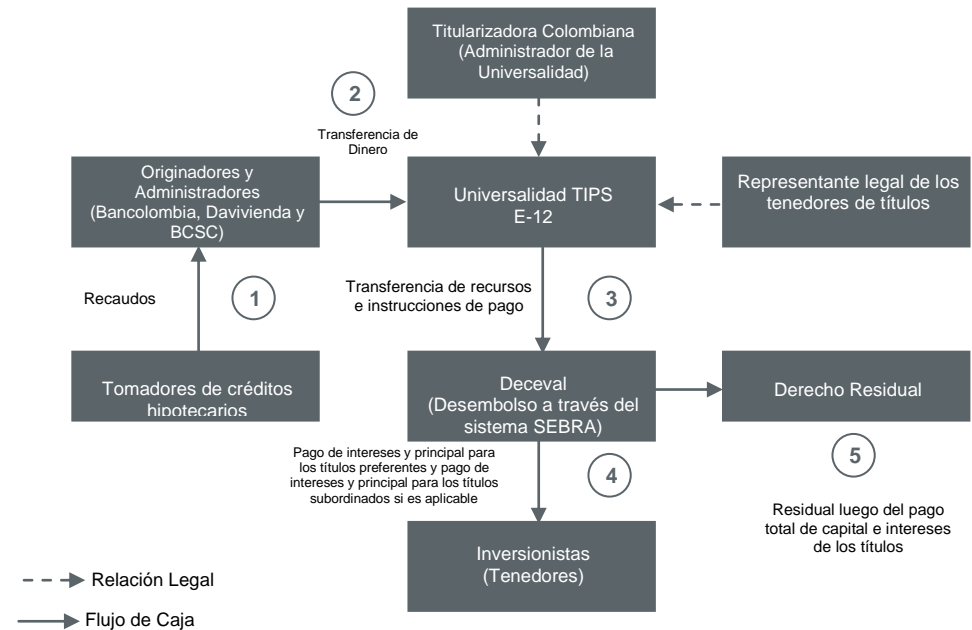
Titularizadora Colombiana (Administrador de la Universalidad)

2

Transferencia de Dinero

Originadores y Administradores (Bancolombia, Davivienda y BCSC)

Universalidad TIPS E-12

Representante legal de los tenedores de títulos

Recaudos

1

Transferencia de recursos e instrucciones de pago

3

Tomadores de créditos hipotecarios

Deceval (Desembolso a través del sistema SEBRA)

Derecho Residual

Pago de intereses y principal para los títulos preferentes y pago de intereses y principal para los títulos subordinados si es aplicable

4

5

Residual luego del pago total de capital e intereses de los títulos

Inversionistas (Tenedores)

Relación Legal

Flujo de Caja